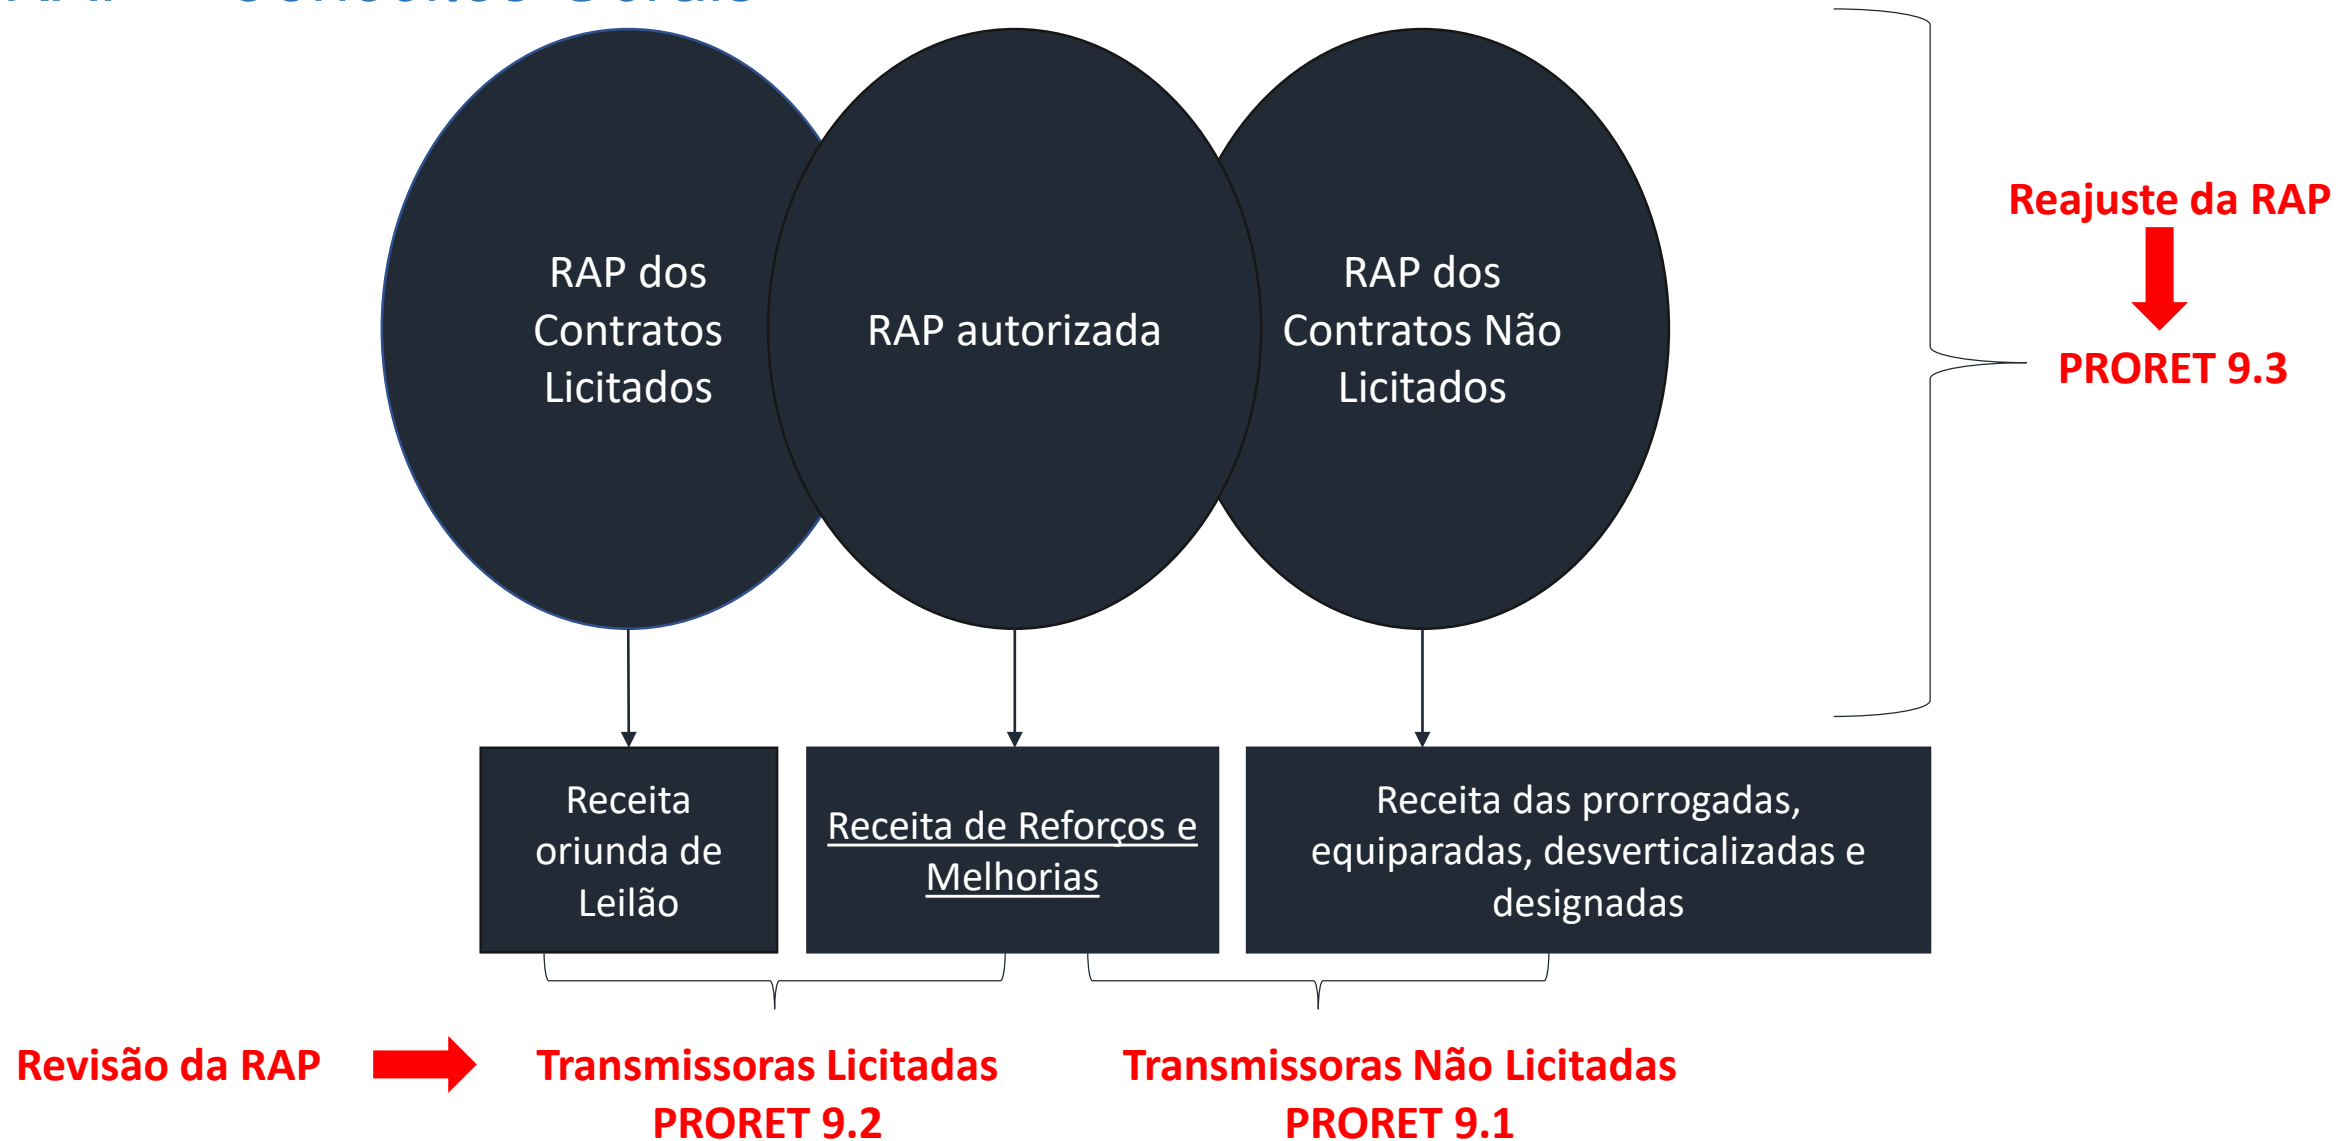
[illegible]

RAP dos Contratos Licitados

RAP autorizada

RAP dos Contratos Não Licitados

Reajuste da RAP

PRORET 9.3

Receita oriunda de Leilão

Receita de Reforços e Melhorias

Receita das prorrogadas, equiparadas, desverticalizadas e designadas

Revisão da RAP

Transmissoras Licitadas
PRORET 9.2

Transmissoras Não Licitadas
PRORET 9.1